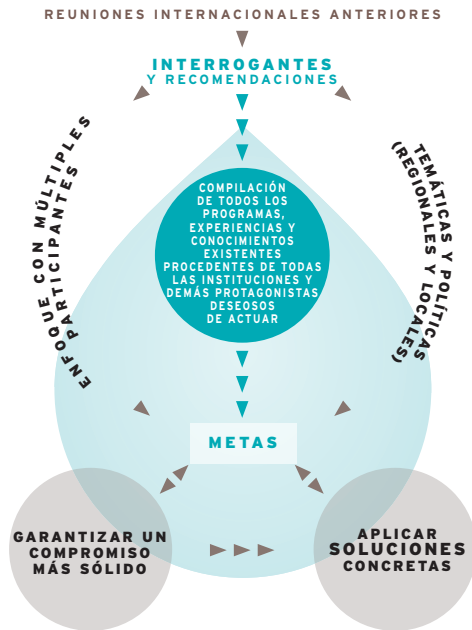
REUNIONES INTERNACIONALES ANTERIORES

INTERROGANTES
Y RECOMENDACIONES

ENFOQUE CON MÚLTIPLES PARTICIPANTES

TEMÁTICAS Y POLÍTICAS (REGIONALES Y LOCALES)

COMPILACIÓN DE TODOS LOS PROGRAMAS, EXPERIENCIAS Y CONOCIMIENTOS EXISTENTES PROCEDENTES DE TODAS LAS INSTITUCIONES Y DEMÁS PROTAGONISTAS DESEOSOS DE ACTUAR

METAS

GARANTIZAR UN COMPROMISO MÁS SÓLIDO

APLICAR SOLUCIONES CONCRETAS